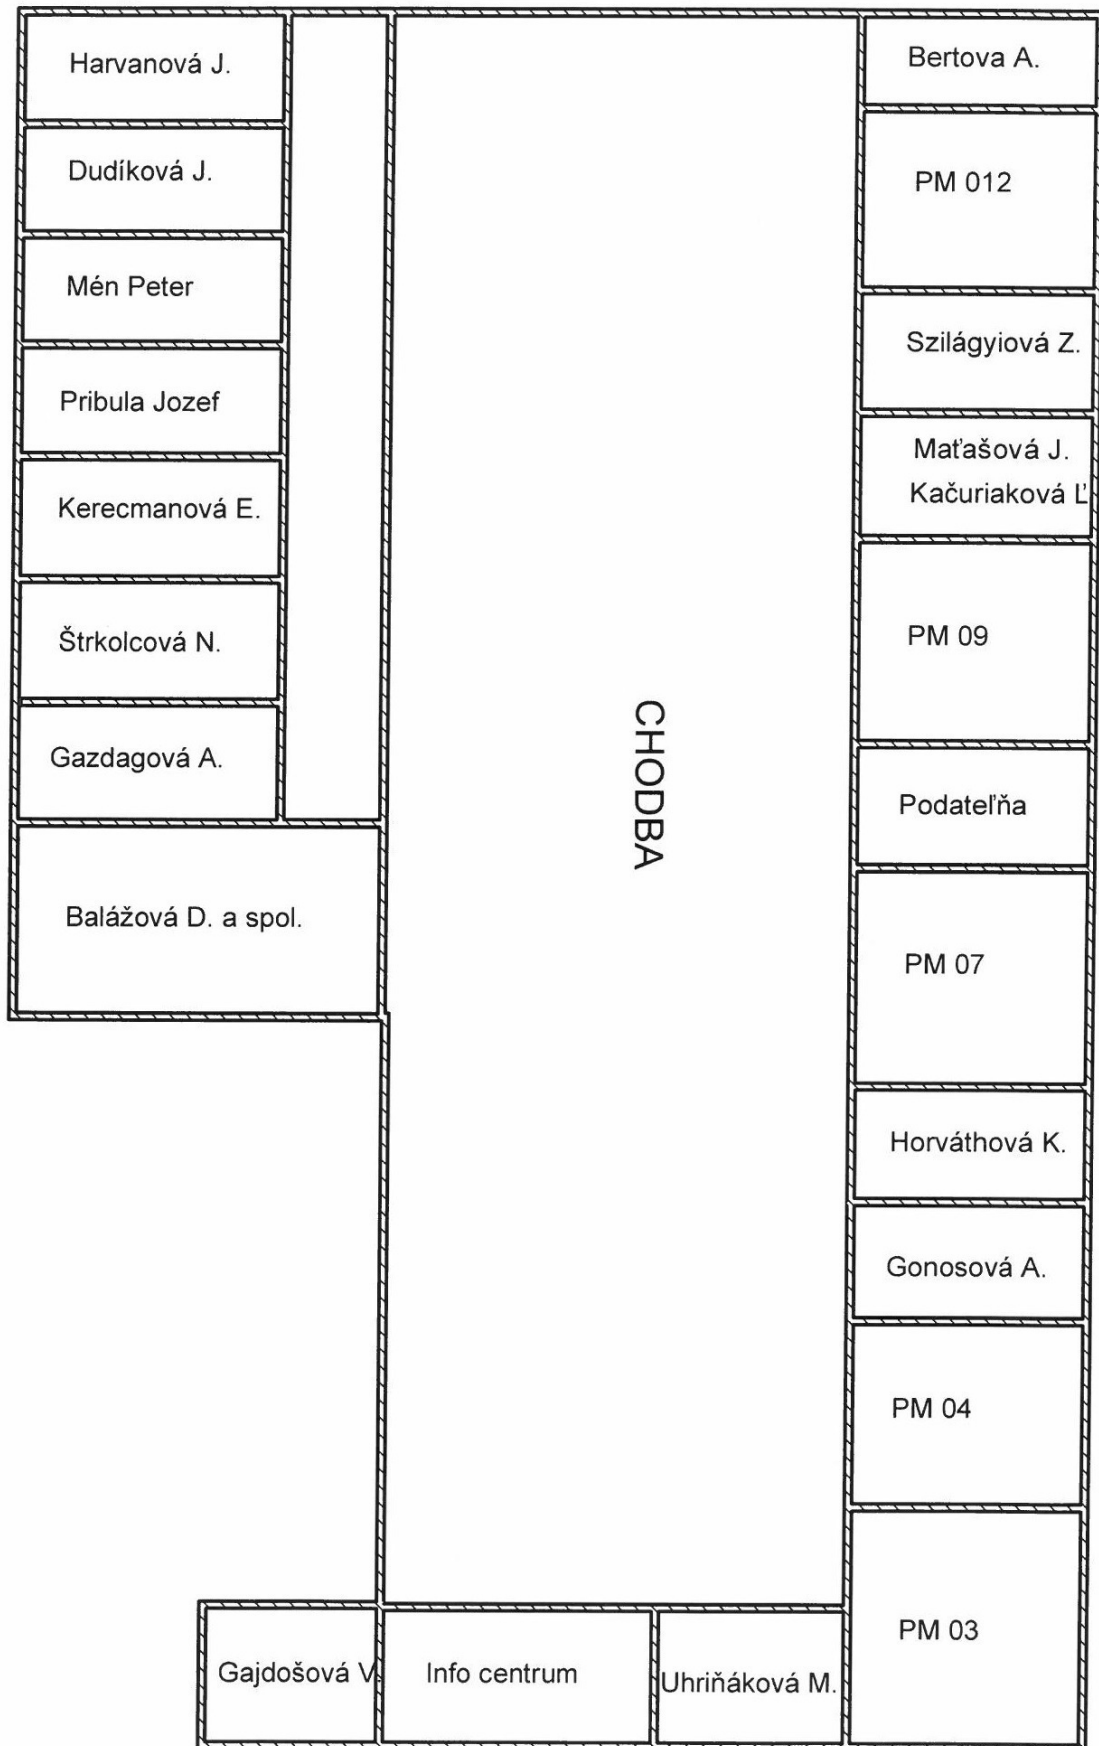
Harvanová J.

Dudíková J.

Mén Peter

Pribula Jozef

Kerecmanová E.

Štrkolcová N.

Gazdagová A.

Balážová D. a spol.

CHODBA

Bertova A.

PM 012

Szilágyiová Z.

Maťašová J.
Kačuriaková Ľ

PM 09

Podateľňa

PM 07

Horváthová K.

Gonosová A.

PM 04

PM 03

Gajdošová V

Info centrum

Uhriňáková M.